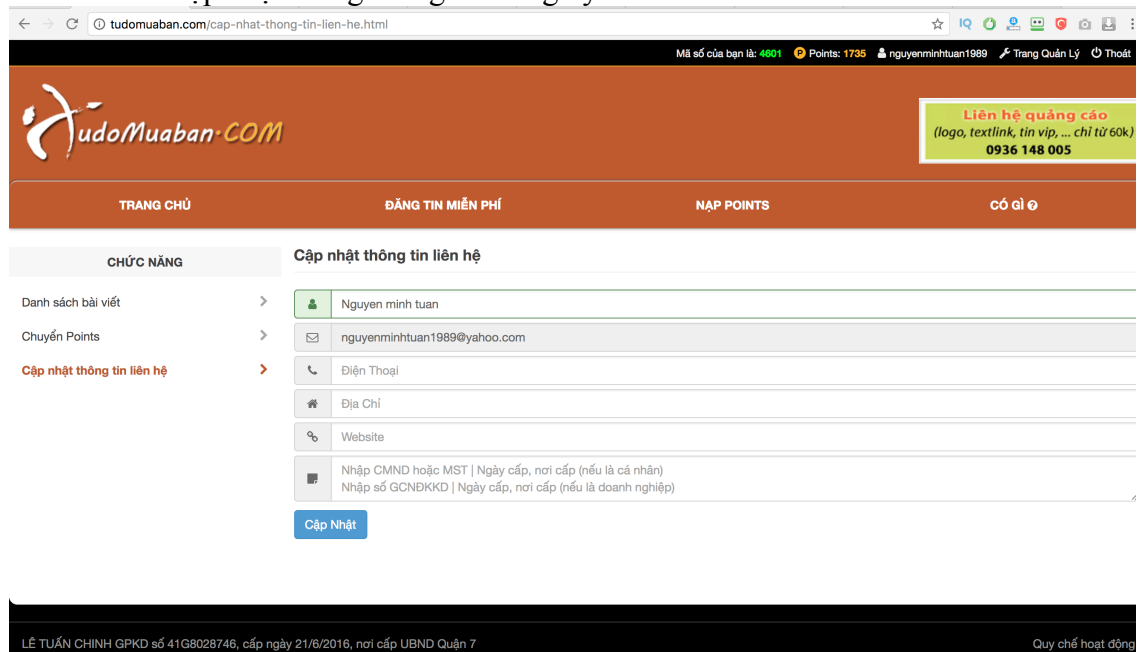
tudomuaban.com/cap-nhat-thong-tin-lien-he.html

Mã số của bạn là: 4601 Points: 1735 nguyenminhtuan1989 Trang Quản Lý Thoát

TudoMuaban·COM

Liên hệ quảng cáo
(logo, textlink, tin vip, ... chỉ từ 60k)
0936 148 005

TRANG CHỦ
ĐĂNG TIN MIỄN PHÍ
NẠP POINTS
CÓ GÌ ?

CHỨC NĂNG

Danh sách bài viết
Chuyển Points
Cập nhật thông tin liên hệ

Cập nhật thông tin liên hệ

Nguyen minh tuan
nguyenminhtuan1989@yahoo.com
Điện Thoại
Địa Chỉ
Website
Nhập CMND hoặc MST | Ngày cấp, nơi cấp (nếu là cá nhân)
Nhập số GCNĐKKD | Ngày cấp, nơi cấp (nếu là doanh nghiệp)

Cập Nhật

LÊ TUẤN CHINH GPKD số 41G8028746, cấp ngày 21/6/2016, nơi cấp UBND Quận 7

Quy chế hoạt động